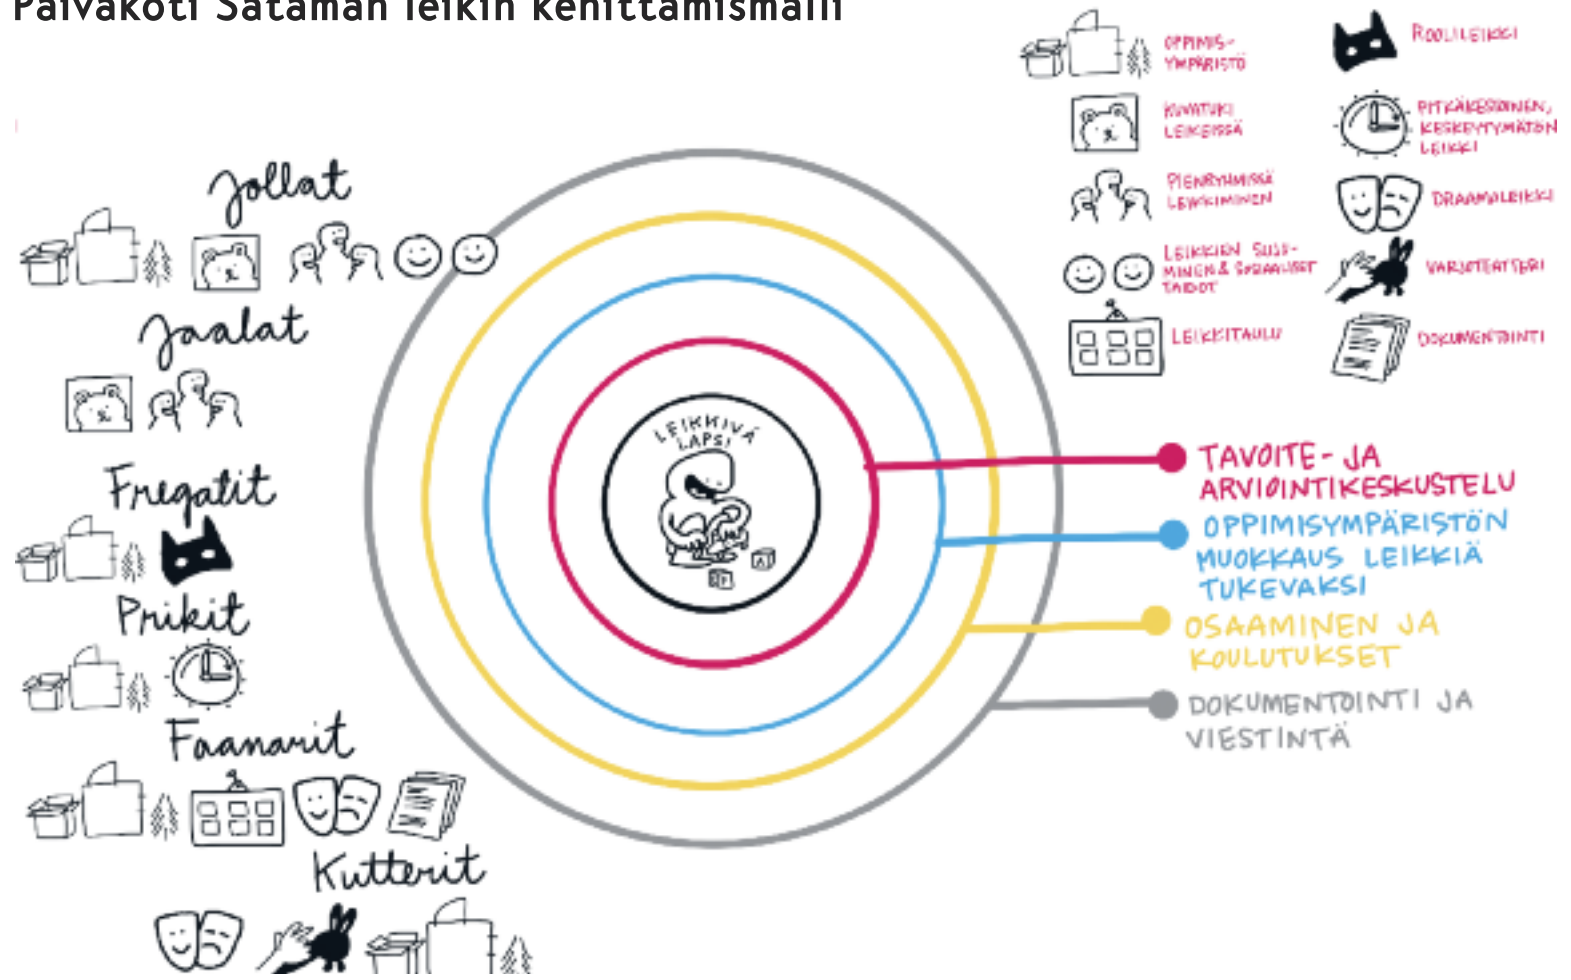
Päiväkoti Sataman leikin kehittämismalli

OPPIMIS-YMPÄRISTÖ

ROOLILEIKKI

KUVATUKI LEIKEISSÄ

PITKÄKESTOINEN, KESKEYTYMÄTÖN LEIKKI

PIENRYHMISSÄ LEIKKIMINEN

DRAAMALEIKKI

LEIKKIEN SUSI-MINEN & SOSIAALISET TAIDOT

VARJOTEATTERI

LEIKKITAULU

DOKUMENTOINTI

Jollat

Jaalat

Fregatit

Prikit

Faanarit

Kutterit

LEIKKIVÄ LAPSI

TAVOITE- JA ARVIOINTIKESKUSTELU

OPPIMISYMPÄRISTÖN MUOKKAUS LEIKKIÄ TUKEVAKSI

OSAAMINEN JA KOULUTUKSET

DOKUMENTOINTI JA VIESTINTÄ